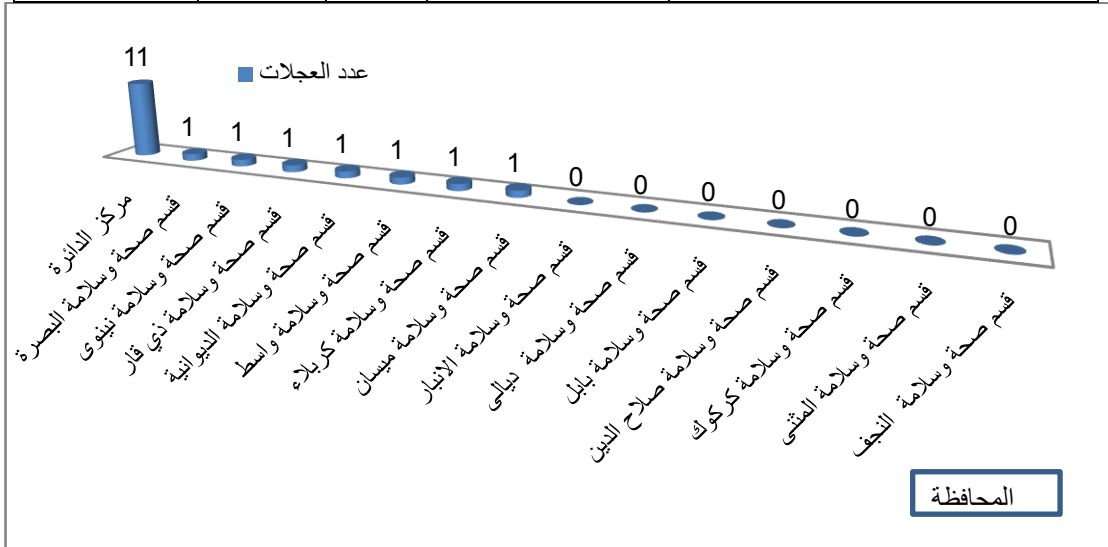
11

عدد العجلات

1 1 1 1 1 1 1 0 0 0 0 0 0 0

مركز الدائرة
قسم صحة وسلامة البصرة
قسم صحة وسلامة نينوى
قسم صحة وسلامة ذي قار
قسم صحة وسلامة الديوانية
قسم صحة وسلامة واسط
قسم صحة وسلامة كربلاء
قسم صحة وسلامة ميسان
قسم صحة وسلامة الانبار
قسم صحة وسلامة ديالى
قسم صحة وسلامة بابل
قسم صحة وسلامة صلاح الدين
قسم صحة وسلامة كركوك
قسم صحة وسلامة المثنى
قسم صحة وسلامة النجف

المحافظة